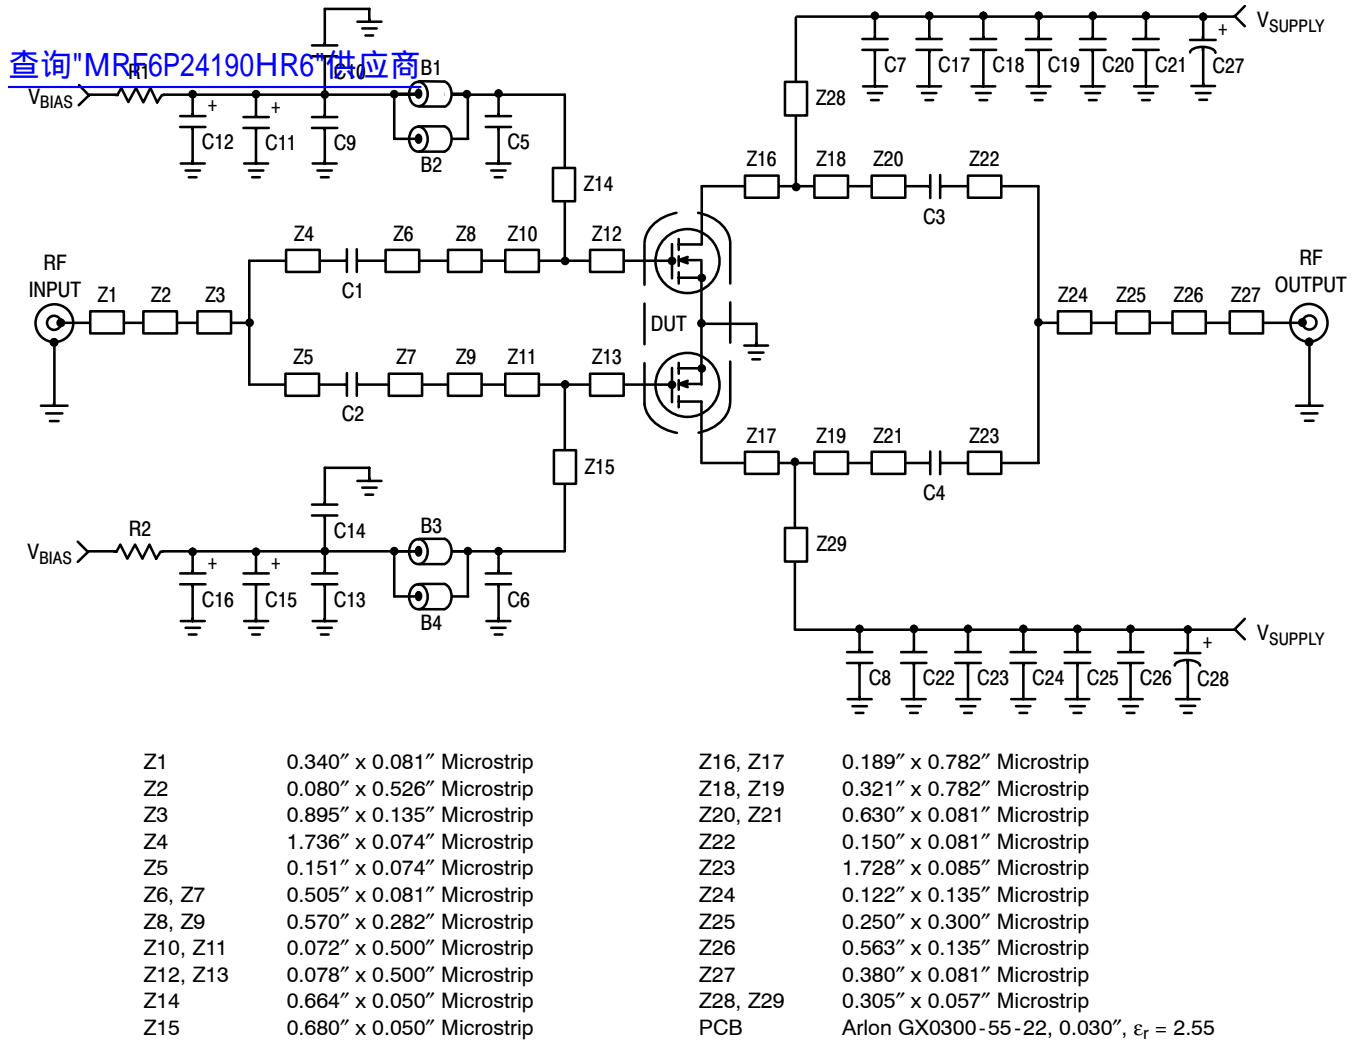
查询"MRF6P24190HR6"供应商

$V_{BIAS}$ R1 C10 B1 + + C12 C11 C9 B2 C5 Z14

$V_{SUPPLY}$ + C7 C17 C18 C19 C20 C21 C27 Z28

Z16 Z18 Z20 Z22 C3

RF INPUT Z1 Z2 Z3 Z4 C1 Z6 Z8 Z10 Z12

DUT

RF OUTPUT Z24 Z25 Z26 Z27

Z5 C2 Z7 Z9 Z11 Z13

Z17 Z19 Z21 Z23 C4

Z15 Z29

$V_{BIAS}$ R2 C14 B3 + + C16 C15 C13 B4 C6

$V_{SUPPLY}$ + C8 C22 C23 C24 C25 C26 C28

| | | | |
|---|---|---|---|
| Z1 | 0.340″ x 0.081″ Microstrip | Z16, Z17 | 0.189″ x 0.782″ Microstrip |
| Z2 | 0.080″ x 0.526″ Microstrip | Z18, Z19 | 0.321″ x 0.782″ Microstrip |
| Z3 | 0.895″ x 0.135″ Microstrip | Z20, Z21 | 0.630″ x 0.081″ Microstrip |
| Z4 | 1.736″ x 0.074″ Microstrip | Z22 | 0.150″ x 0.081″ Microstrip |
| Z5 | 0.151″ x 0.074″ Microstrip | Z23 | 1.728″ x 0.085″ Microstrip |
| Z6, Z7 | 0.505″ x 0.081″ Microstrip | Z24 | 0.122″ x 0.135″ Microstrip |
| Z8, Z9 | 0.570″ x 0.282″ Microstrip | Z25 | 0.250″ x 0.300″ Microstrip |
| Z10, Z11 | 0.072″ x 0.500″ Microstrip | Z26 | 0.563″ x 0.135″ Microstrip |
| Z12, Z13 | 0.078″ x 0.500″ Microstrip | Z27 | 0.380″ x 0.081″ Microstrip |
| Z14 | 0.664″ x 0.050″ Microstrip | Z28, Z29 | 0.305″ x 0.057″ Microstrip |
| Z15 | 0.680″ x 0.050″ Microstrip | PCB | Arlon GX0300-55-22, 0.030″, $\varepsilon_r$ = 2.55 |